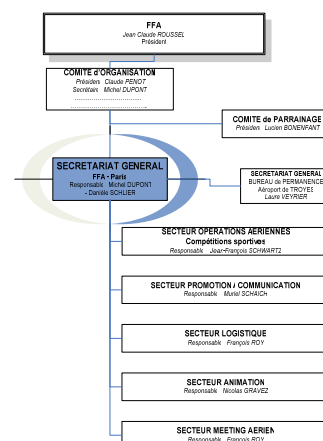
FFA
Jean Claude ROUSSEL
Président

COMITE d'ORGANISATION
Président Claude RENOT
Secrétaire Michel DUPONT
...............................
...............................

COMITE de PARRAINAGE
Président Lucien BONENFANT

SECRETARIAT GENERAL
FFA - Paris
Responsable Michel DUPONT
- Danièle SOLLIER

SECRETARIAT GENERAL
BUREAU de PERMANENCE
Aéroport de TROYES
Laure VEYRIER

SECTEUR OPERATIONS AERIENNES
Compétitions sportives
Responsable Jean-François SCHWARTZ

SECTEUR PROMOTION / COMMUNICATION
Responsable Muriel SCHAICH

SECTEUR LOGISTIQUE
Responsable François ROY

SECTEUR ANIMATION
Responsable Nicolas GRAVEZ

SECTEUR MEETING AERIEN
Responsable François ROY